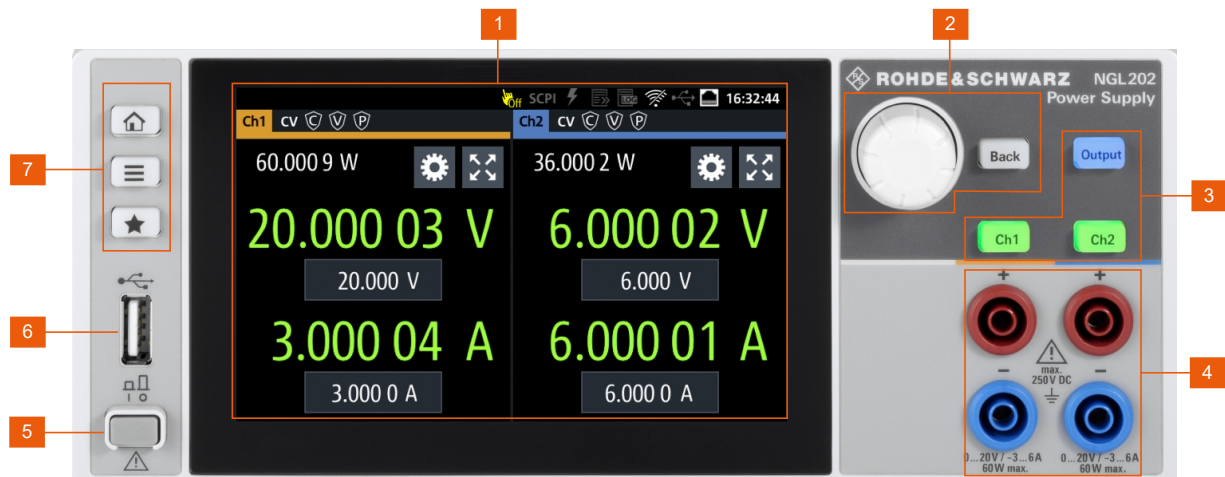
1

2

3

4

5

6

7

Off SCPI 16:32:44

Ch1 CV C V P

60.000 9 W

20.000 03 V

20.000 V

3.000 04 A

3.000 0 A

Ch2 CV C V P

36.000 2 W

6.000 02 V

6.000 V

6.000 01 A

6.000 0 A

ROHDE&SCHWARZ NGL202 Power Supply

Back

Output

Ch1

Ch2

+

+

max. 250V DC

−

−

0...20V / -3...6A 60W max.

0...20V / -3...6A 60W max.